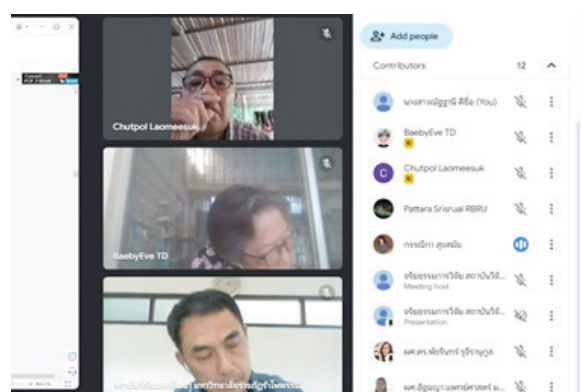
Chutpol Laomeesuk

BaebyEve TD

Add people

Contributors 12

นางสาวณัฐฐานี ดีชื่อ (You)

BaebyEve TD

Chutpol Laomeesuk

Pattara Srisrual RBRU

กรรณิกา สุขสมัย

จริยธรรมการวิจัย สถาบันวิจั...
Meeting host

จริยธรรมการวิจัย สถาบันวิจั...
Presentation

ผศ.ดร.พัชรินทร์ รุจิราพูกุล

ผศ.อัญญา แพทย์ศาสตร์ ม...

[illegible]